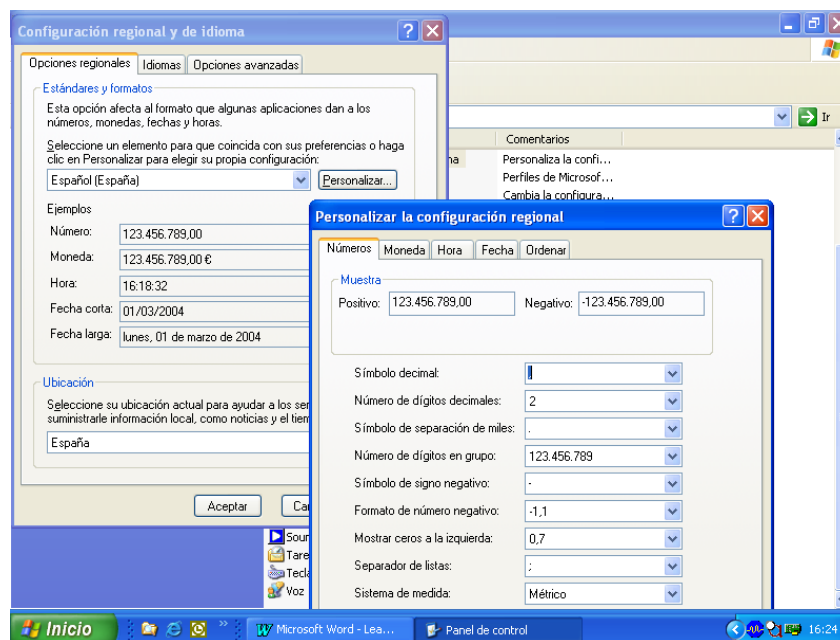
Configuración regional y de idioma

Opciones regionales | Idiomas | Opciones avanzadas

Estándares y formatos

Esta opción afecta al formato que algunas aplicaciones dan a los números, monedas, fechas y horas.

Seleccione un elemento para que coincida con sus preferencias o haga clic en Personalizar para elegir su propia configuración:

Español (España)

Personalizar...

Ejemplos

Número: 123.456.789,00

Moneda: 123.456.789,00 €

Hora: 16:18:32

Fecha corta: 01/03/2004

Fecha larga: lunes, 01 de marzo de 2004

Ubicación

Seleccione su ubicación actual para ayudar a los ser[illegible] suministrarle información local, como noticias y el tiem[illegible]

España

Aceptar

Ca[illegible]

Ir

Comentarios

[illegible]na

Personaliza la confi...

Perfiles de Microsof...

Cambia la configura...

Personalizar la configuración regional

Números | Moneda | Hora | Fecha | Ordenar

Muestra

Positivo: 123.456.789,00

Negativo: -123.456.789,00

Símbolo decimal: ,

Número de dígitos decimales: 2

Símbolo de separación de miles: .

Número de dígitos en grupo: 123.456.789

Símbolo de signo negativo: -

Formato de número negativo: -1,1

Mostrar ceros a la izquierda: 0,7

Separador de listas: ;

Sistema de medida: Métrico

Soun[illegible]

Tare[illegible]

Tecla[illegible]

Voz

Inicio

Microsoft Word - Lea...

Panel de control

16:24